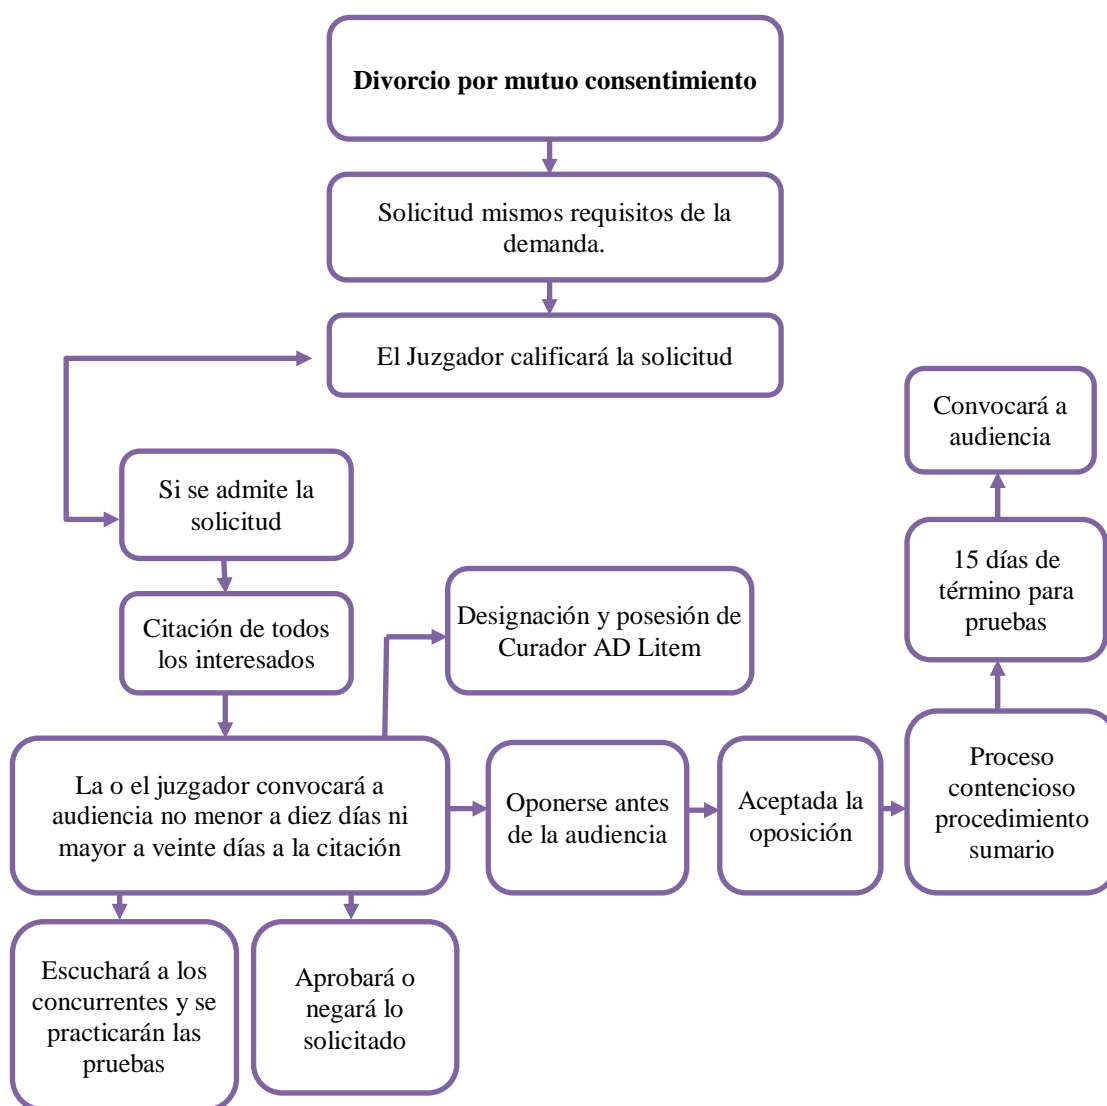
Divorcio por mutuo consentimiento

Solicitud mismos requisitos de la demanda.

El Juzgador calificará la solicitud

Si se admite la solicitud

Citación de todos los interesados

Designación y posesión de Curador AD Litem

La o el juzgador convocará a audiencia no menor a diez días ni mayor a veinte días a la citación

Oponerse antes de la audiencia

Aceptada la oposición

Proceso contencioso procedimiento sumario

15 días de término para pruebas

Convocará a audiencia

Escuchará a los concurrentes y se practicarán las pruebas

Aprobará o negará lo solicitado